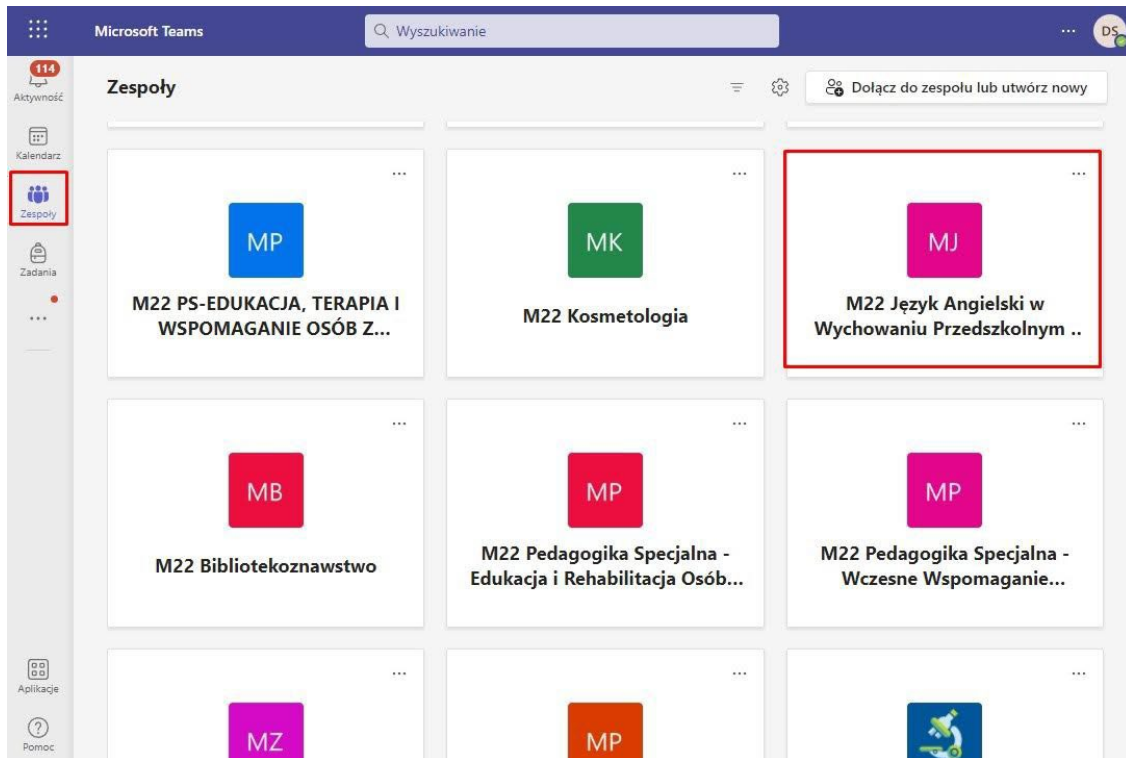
Microsoft Teams

Wyszukiwanie

...

DS

114

Aktywność

Kalendarz

Zespoły

Zadania

...

Aplikacje

Pomoc

Zespoły

Dołącz do zespołu lub utwórz nowy

...

MP

M22 PS-EDUKACJA, TERAPIA I WSPOMAGANIE OSÓB Z...

...

MK

M22 Kosmetologia

...

MJ

M22 Język Angielski w Wychowaniu Przedszkolnym ..

...

MB

M22 Bibliotekoznawstwo

...

MP

M22 Pedagogika Specjalna - Edukacja i Rehabilitacja Osób...

...

MP

M22 Pedagogika Specjalna - Wczesne Wspomaganie...

...

MZ

...

MP

...